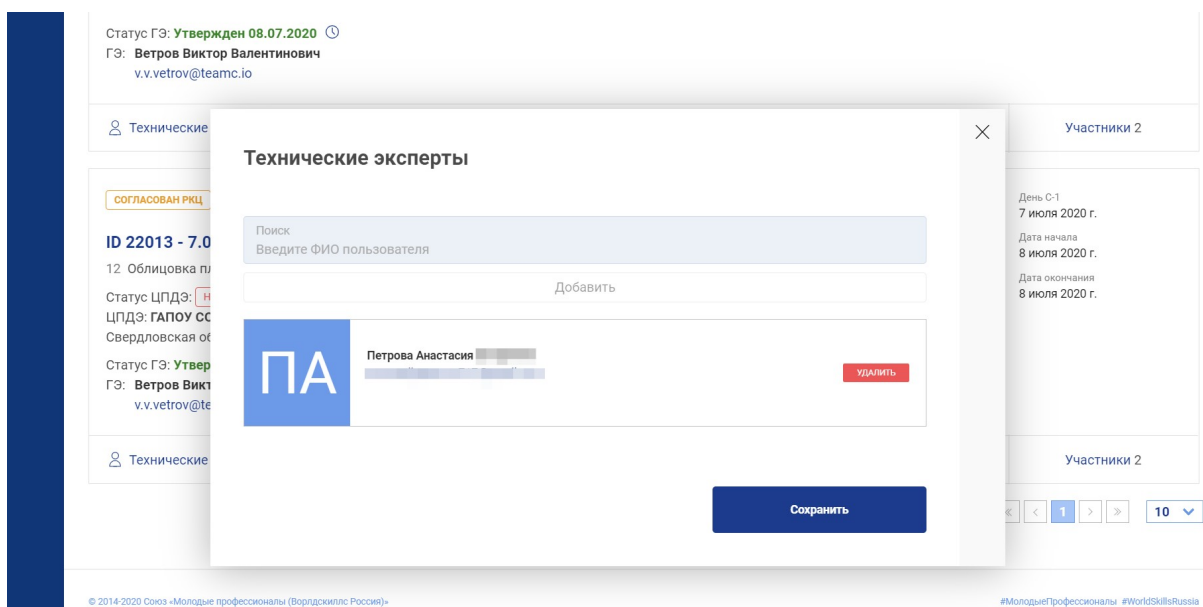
Статус ГЭ: Утвержден 08.07.2020
ГЭ: Ветров Виктор Валентинович
v.v.vetrov@teamc.io

Технические

Участники 2

СОГЛАСОВАН РКЦ

ID 22013 - 7.0

12 Облицовка пл

Статус ЦПДЭ: Н
ЦПДЭ: ГАПОУ СО
Свердловская об

Статус ГЭ: Утвер
ГЭ: Ветров Вик
v.v.vetrov@te

Технические

День С-1
7 июля 2020 г.
Дата начала
8 июля 2020 г.
Дата окончания
8 июля 2020 г.

Участники 2

Технические эксперты

Поиск
Введите ФИО пользователя

Добавить

ПА

Петрова Анастасия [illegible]
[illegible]

УДАЛИТЬ

Сохранить

1

10

© 2014-2020 Союз «Молодые профессионалы (Ворлдскиллс Россия)»

#МолодыеПрофессионалы #WorldSkillsRussia